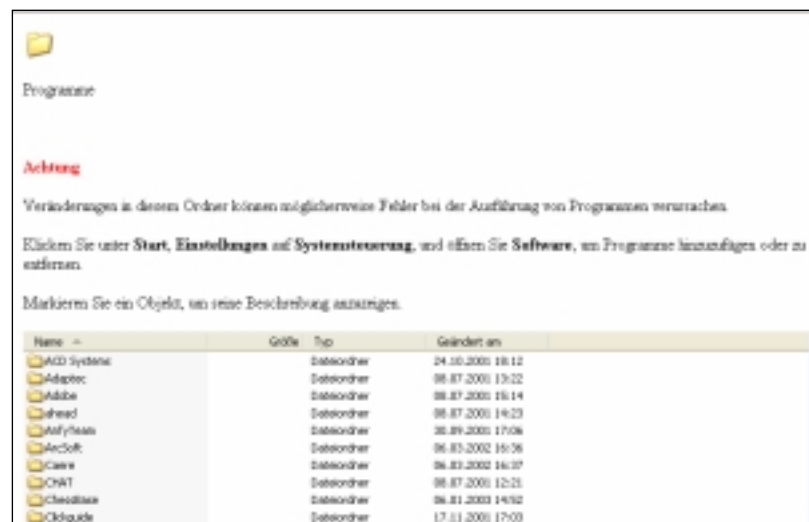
Programme

Achtung

Veränderungen in diesem Ordner können möglicherweise Fehler bei der Ausführung von Programmen verursachen.

Klicken Sie unter **Start**, **Einstellungen** auf **Systemsteuerung**, und öffnen Sie **Software**, um Programme hinzuzufügen oder zu entfernen.

Markieren Sie ein Objekt, um seine Beschreibung anzuzeigen.

| Name | Größe | Typ | Geändert am |
|---|---|---|---|
| ACD Systems | | Dateiordner | 24.10.2001 18:12 |
| Adaptec | | Dateiordner | 08.07.2001 13:22 |
| Adobe | | Dateiordner | 08.07.2001 15:14 |
| ahead | | Dateiordner | 08.07.2001 14:23 |
| AnfyTeam | | Dateiordner | 30.09.2001 17:06 |
| ArcSoft | | Dateiordner | 06.03.2002 16:36 |
| Canon | | Dateiordner | 06.03.2002 16:37 |
| CHAT | | Dateiordner | 08.07.2001 12:21 |
| ChessBase | | Dateiordner | 06.01.2003 14:02 |
| Clickguide | | Dateiordner | 17.11.2001 17:03 |